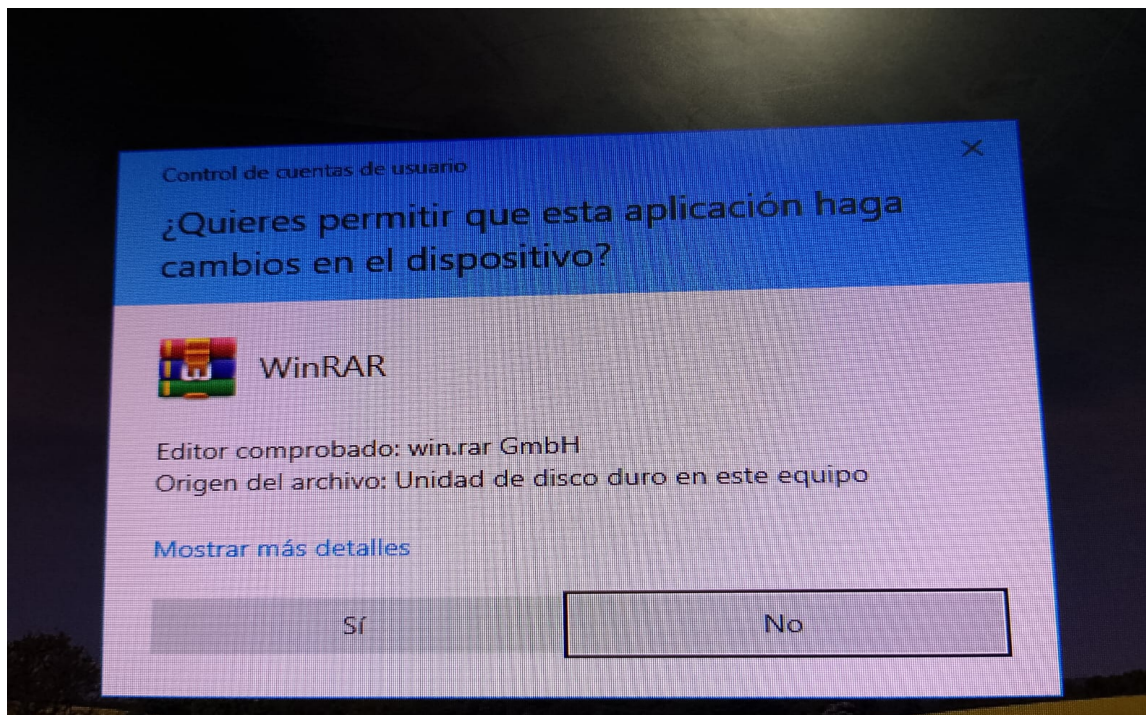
Control de cuentas de usuario

¿Quieres permitir que esta aplicación haga cambios en el dispositivo?

WinRAR

Editor comprobado: win.rar GmbH
Origen del archivo: Unidad de disco duro en este equipo

Mostrar más detalles

Sí

No